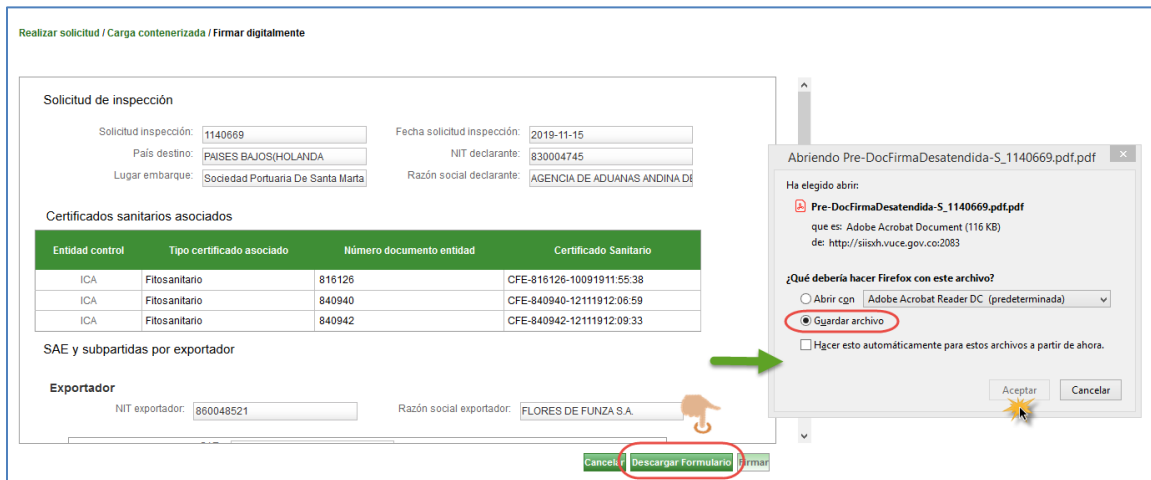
Realizar solicitud / Carga contenerizada / Firmar digitalmente

Solicitud de inspección

Solicitud inspección: 1140669
Fecha solicitud inspección: 2019-11-15
País destino: PAISES BAJOS(HOLANDA
NIT declarante: 830004745
Lugar embarque: Sociedad Portuaria De Santa Marta
Razón social declarante: AGENCIA DE ADUANAS ANDINA DE

Certificados sanitarios asociados

| Entidad control | Tipo certificado asociado | Número documento entidad | Certificado Sanitario |
|---|---|---|---|
| ICA | Fitosanitario | 816126 | CFE-816126-10091911:55:38 |
| ICA | Fitosanitario | 840940 | CFE-840940-12111912:06:59 |
| ICA | Fitosanitario | 840942 | CFE-840942-12111912:09:33 |

SAE y subpartidas por exportador

Exportador

NIT exportador: 860048521
Razón social exportador: FLORES DE FUNZA S.A.

SAE

Cancelar
Descargar Formulario
Firmar

Abriendo Pre-DocFirmaDesatendida-S_1140669.pdf.pdf

Ha elegido abrir:

Pre-DocFirmaDesatendida-S_1140669.pdf.pdf

que es: Adobe Acrobat Document (116 KB)
de: http://siisxh.vuce.gov.co:2083

¿Qué debería hacer Firefox con este archivo?

Abrir con Adobe Acrobat Reader DC (predeterminada)

Guardar archivo

Hacer esto automáticamente para estos archivos a partir de ahora.

Aceptar
Cancelar